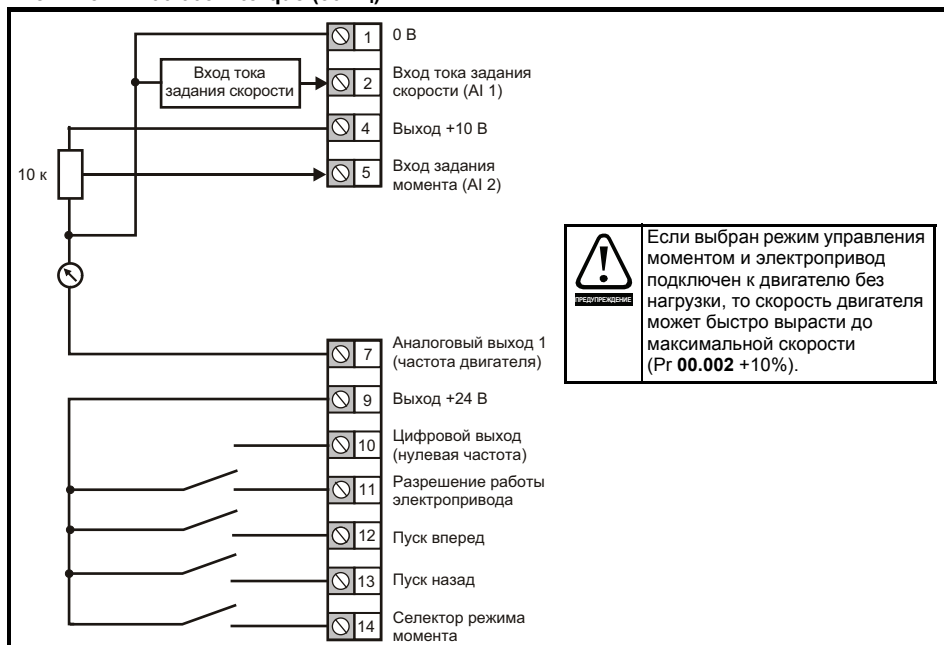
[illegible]

1
0 В

Вход тока задания скорости
2
Вход тока задания скорости (AI 1)

4
Выход +10 В

10 к
5
Вход задания момента (AI 2)

ПРЕДУПРЕЖДЕНИЕ

Если выбран режим управления моментом и электропривод подключен к двигателю без нагрузки, то скорость двигателя может быстро вырасти до максимальной скорости (Pr **00.002** +10%).

7
Аналоговый выход 1 (частота двигателя)

9
Выход +24 В

10
Цифровой выход (нулевая частота)

11
Разрешение работы электропривода

12
Пуск вперед

13
Пуск назад

14
Селектор режима момента